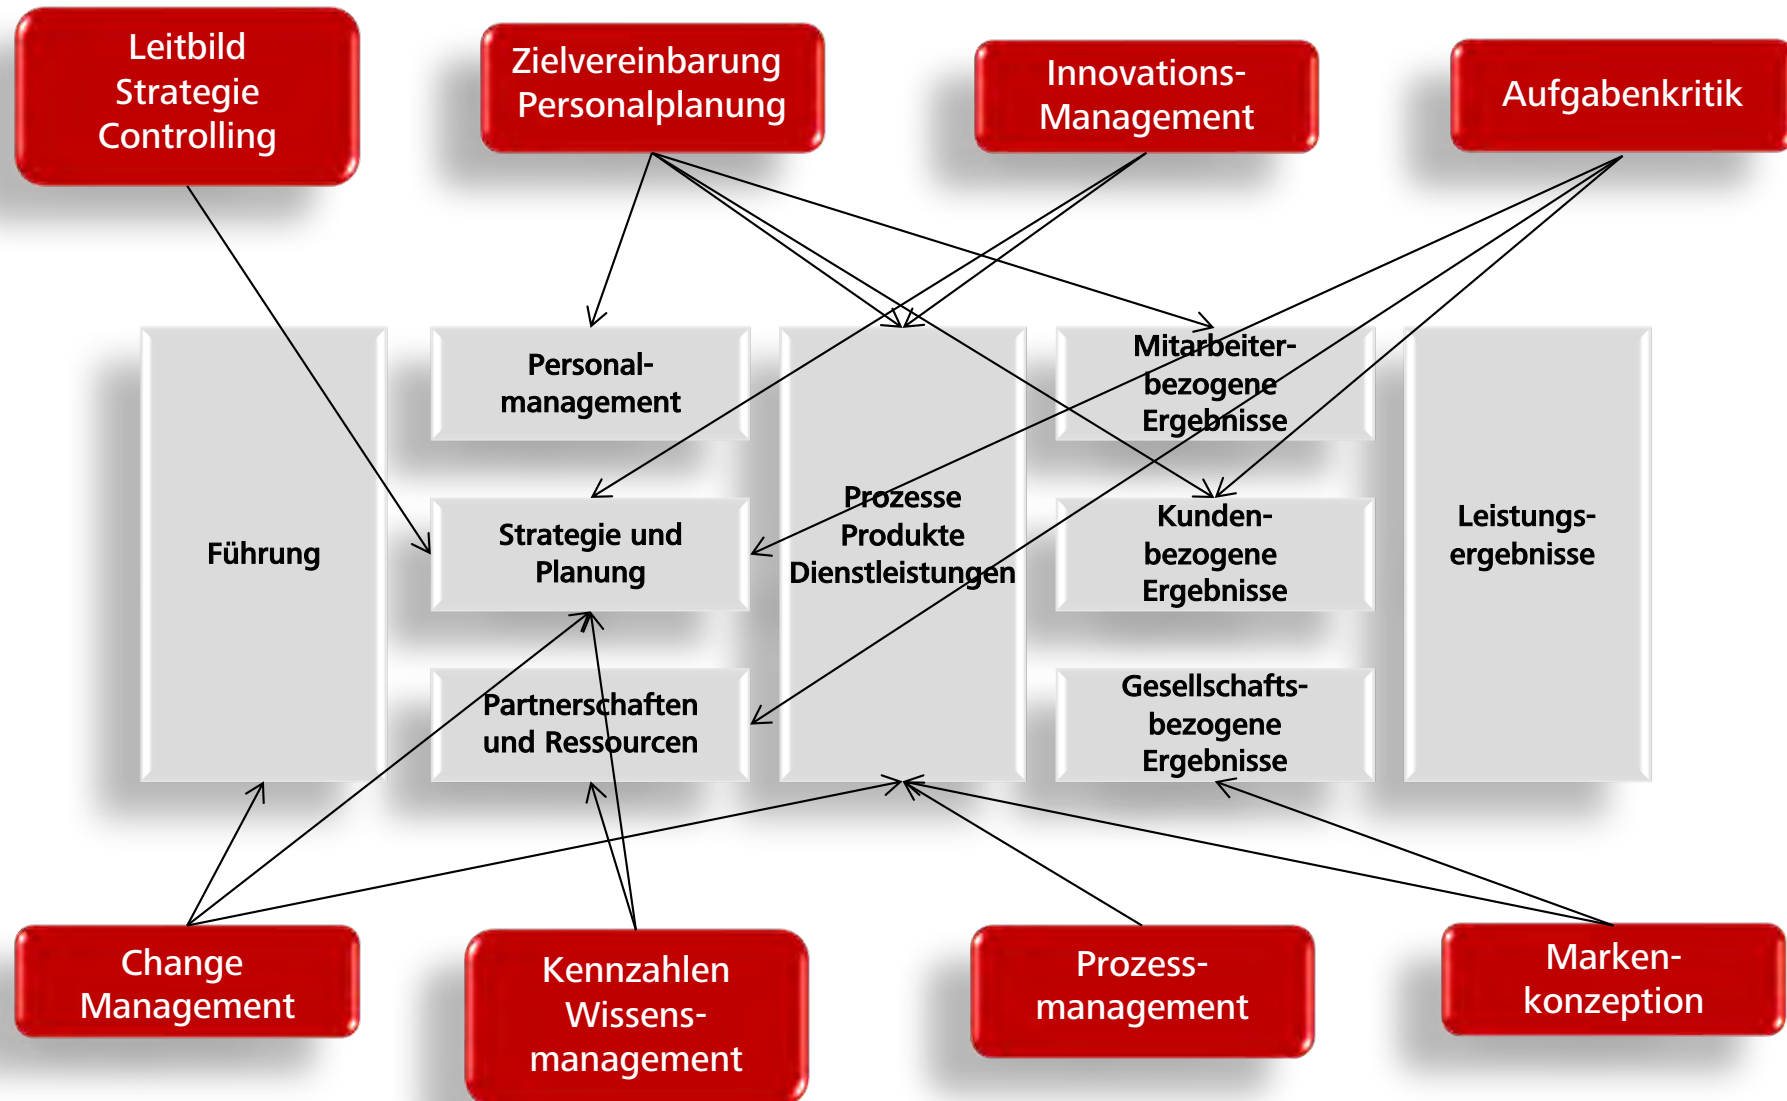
Leitbild
Strategie
Controlling

Zielvereinbarung
Personalplanung

Innovations-Management

Aufgabenkritik

Führung

Personalmanagement

Strategie und Planung

Partnerschaften und Ressourcen

Prozesse
Produkte
Dienstleistungen

Mitarbeiterbezogene Ergebnisse

Kundenbezogene Ergebnisse

Gesellschaftsbezogene Ergebnisse

Leistungsergebnisse

Change Management

Kennzahlen
Wissensmanagement

Prozessmanagement

Markenkonzeption